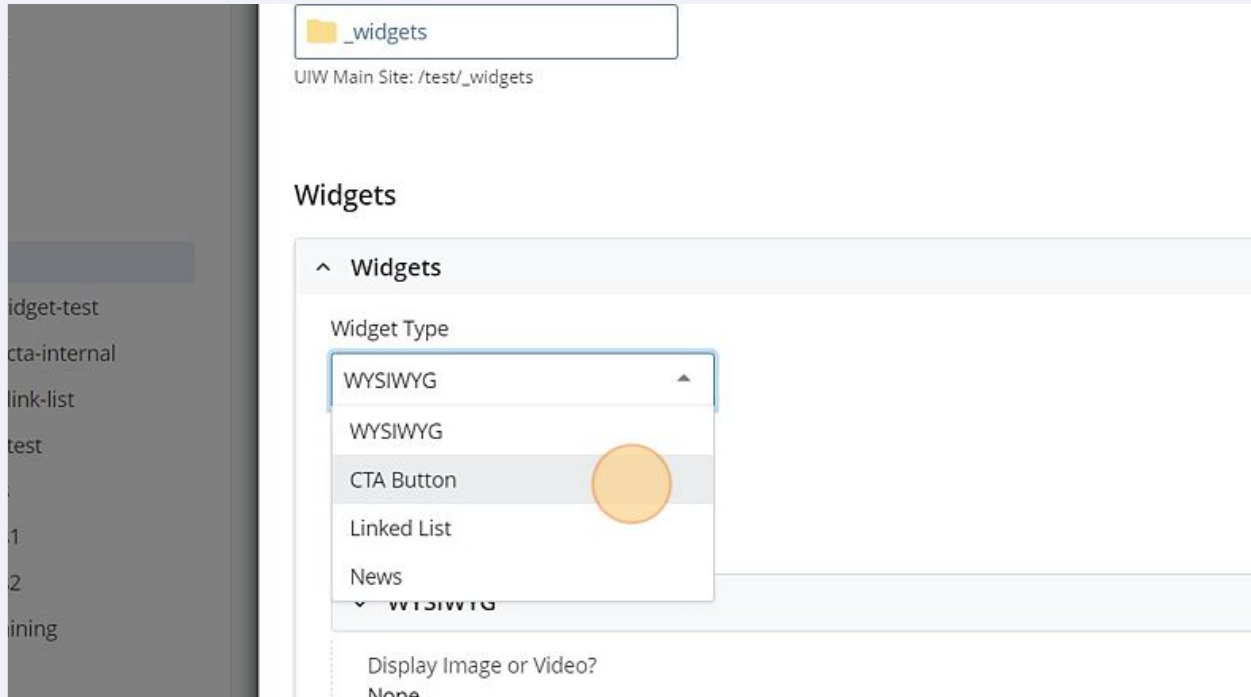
idget-test
cta-internal
link-list
test
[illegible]
1
2
ining

_widgets
UIW Main Site: /test/_widgets

Widgets

Widgets

Widget Type

WYSIWYG

WYSIWYG
CTA Button
Linked List
News

WYSIWYG

Display Image or Video?
None